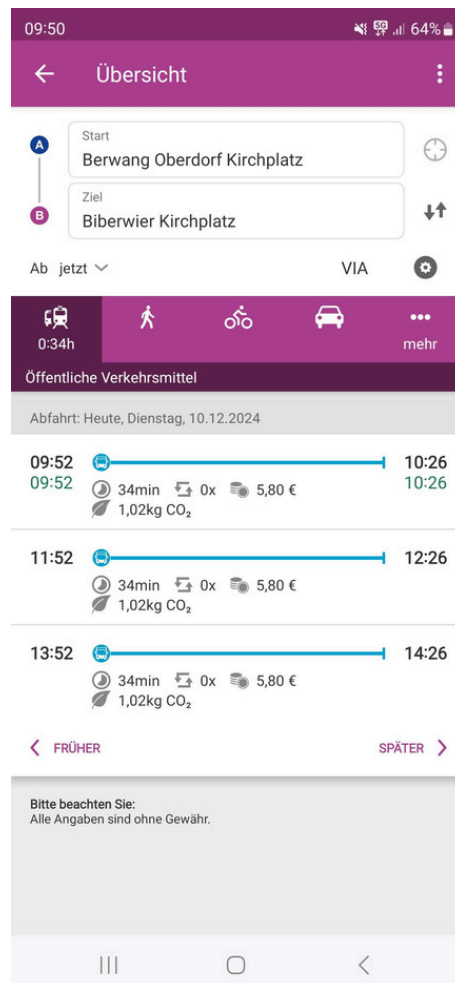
09:50 64%

Übersicht

A
Start
Berwang Oberdorf Kirchplatz

B
Ziel
Biberwier Kirchplatz

Ab jetzt

VIA

0:34h

mehr

Öffentliche Verkehrsmittel

Abfahrt: Heute, Dienstag, 10.12.2024

09:52
09:52
34min 0x 5,80 €
1,02kg $CO_2$
10:26
10:26

11:52
34min 0x 5,80 €
1,02kg $CO_2$
12:26

13:52
34min 0x 5,80 €
1,02kg $CO_2$
14:26

FRÜHER

SPÄTER

Bitte beachten Sie:
Alle Angaben sind ohne Gewähr.